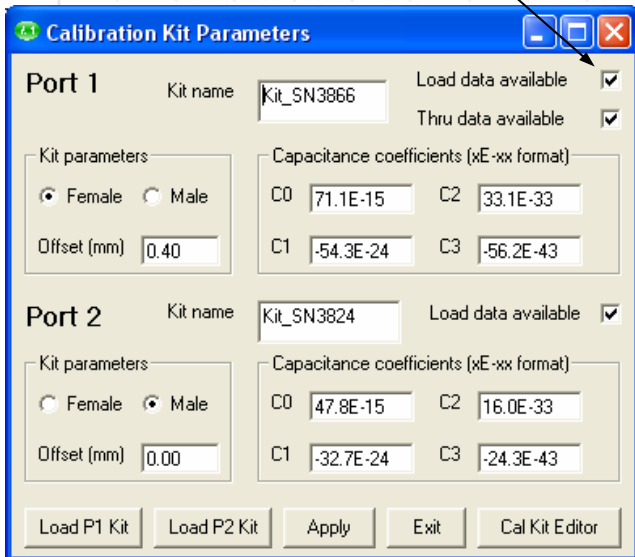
Calibration Kit Parameters

Port 1

Kit name Kit_SN3866

Load data available

Thru data available

Kit parameters

Female Male

Offset (mm) 0.40

Capacitance coefficients (xE-xx format)

C0 71.1E-15

C2 33.1E-33

C1 -54.3E-24

C3 -56.2E-43

Port 2

Kit name Kit_SN3824

Load data available

Kit parameters

Female Male

Offset (mm) 0.00

Capacitance coefficients (xE-xx format)

C0 47.8E-15

C2 16.0E-33

C1 -32.7E-24

C3 -24.3E-43

Load P1 Kit

Load P2 Kit

Apply

Exit

Cal Kit Editor